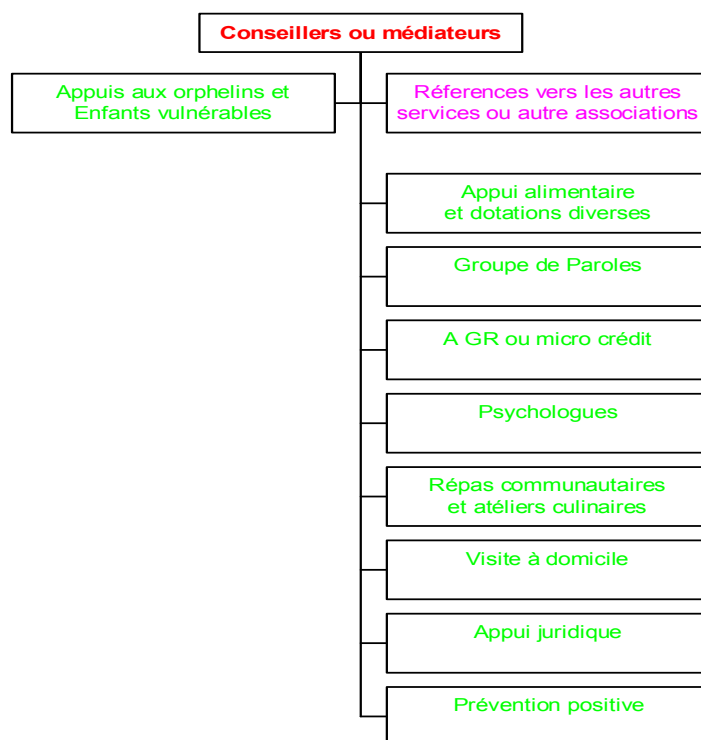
Conseillers ou médiateurs

Appuis aux orphelins et Enfants vulnérables

Réferences vers les autres services ou autre associations

Appui alimentaire et dotations diverses

Groupe de Paroles

A GR ou micro crédit

Psychologues

Répas communautaires et ateliers culinaires

Visite à domicile

Appui juridique

Prévention positive